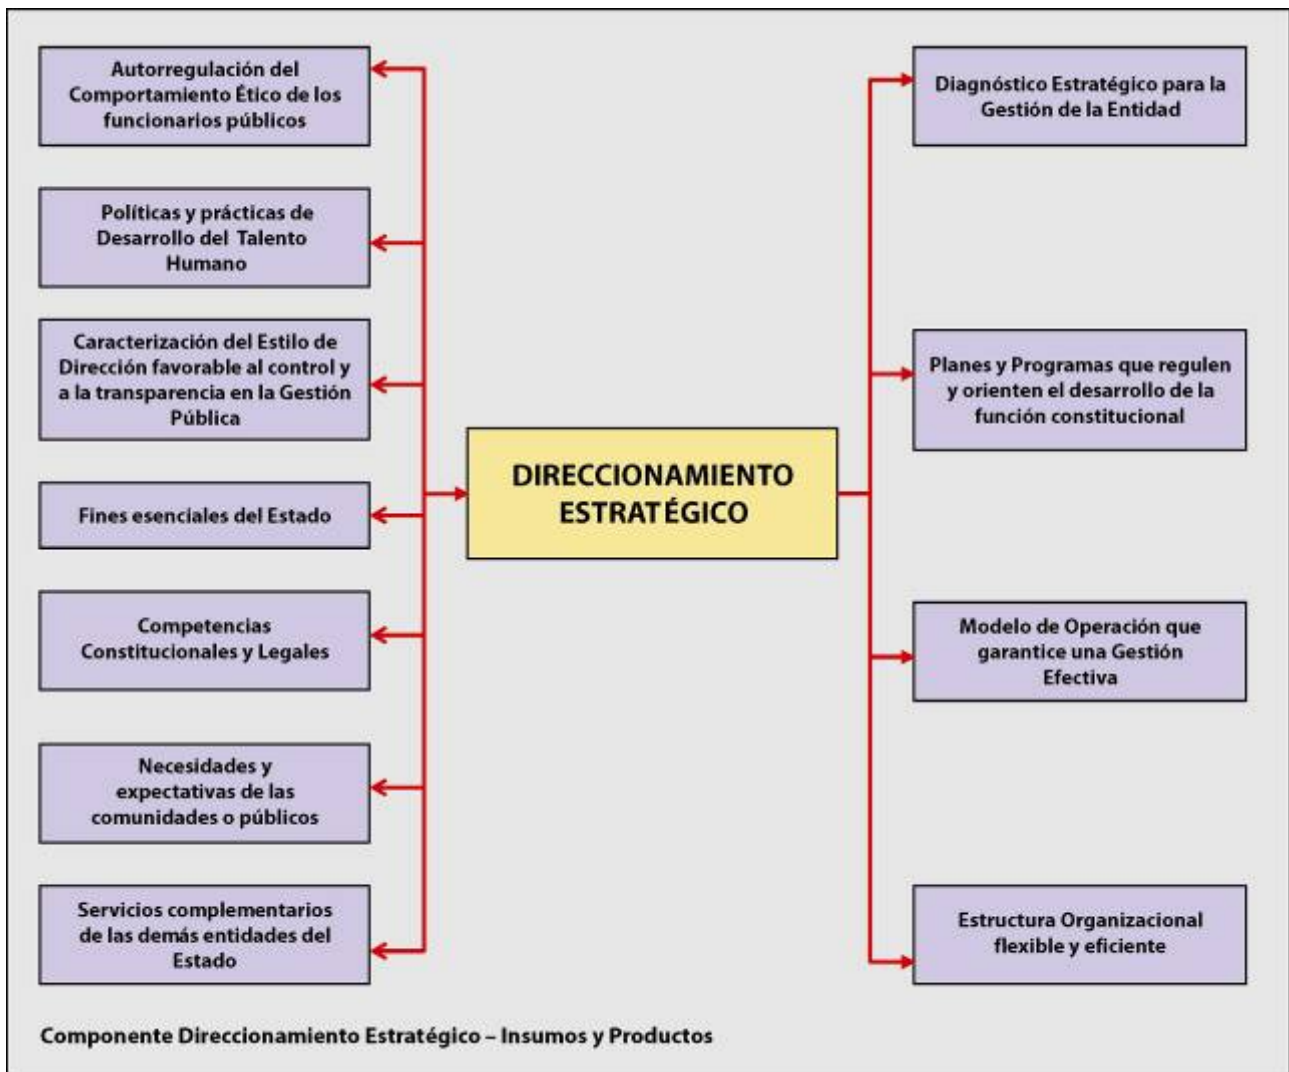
Autorregulación del Comportamiento Ético de los funcionarios públicos

Políticas y prácticas de Desarrollo del Talento Humano

Caracterización del Estilo de Dirección favorable al control y a la transparencia en la Gestión Pública

Fines esenciales del Estado

Competencias Constitucionales y Legales

Necesidades y expectativas de las comunidades o públicos

Servicios complementarios de las demás entidades del Estado

DIRECCIONAMIENTO ESTRATÉGICO

Diagnóstico Estratégico para la Gestión de la Entidad

Planes y Programas que regulen y orienten el desarrollo de la función constitucional

Modelo de Operación que garantice una Gestión Efectiva

Estructura Organizacional flexible y eficiente

Componente Direccionamiento Estratégico – Insumos y Productos